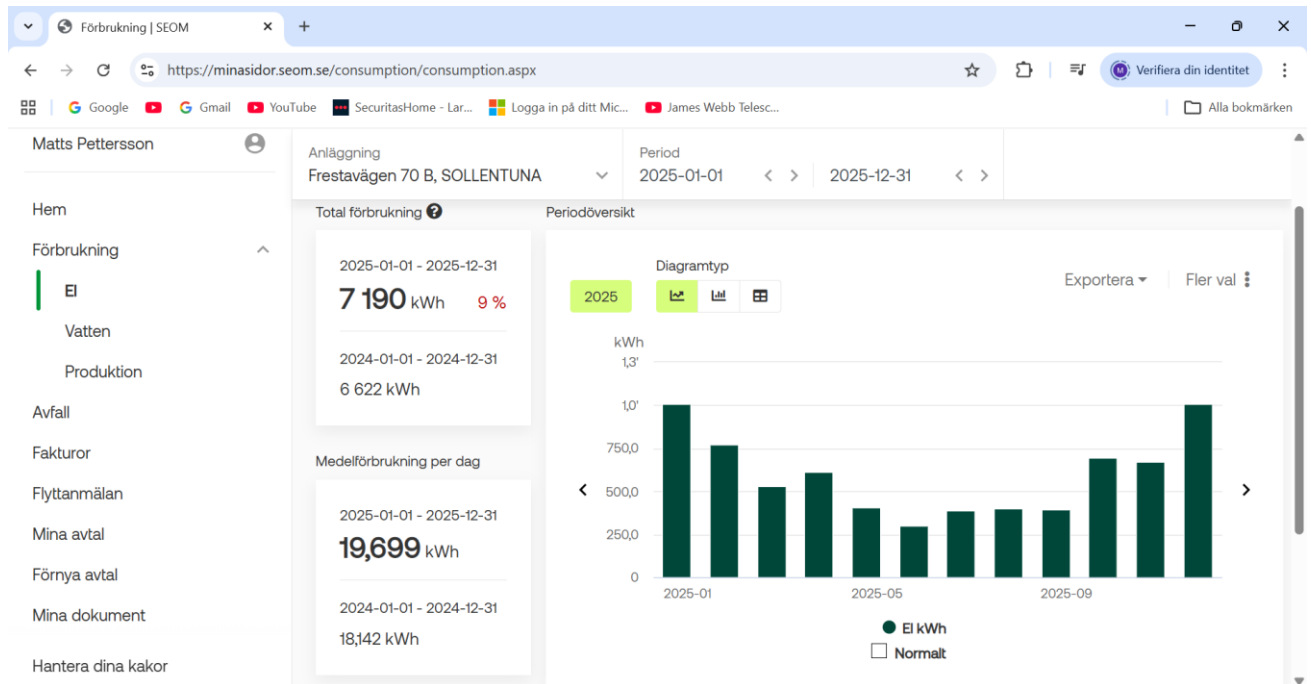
Förbrukning | SEOM
https://minasidor.seom.se/consumption/consumption.aspx
Verifiera din identitet
Google Gmail YouTube SecuritasHome - Lar... Logga in på ditt Mic... James Webb Telesc... Alla bokmärken

Matts Pettersson

Hem
Förbrukning
El
Vatten
Produktion
Avfall
Fakturor
Flyttanmälan
Mina avtal
Förnya avtal
Mina dokument
Hantera dina kakor

Anläggning
Frestavägen 70 B, SOLLENTUNA
Period
2025-01-01 2025-12-31

Total förbrukning
2025-01-01 - 2025-12-31
7 190 kWh 9 %
2024-01-01 - 2024-12-31
6 622 kWh

Medelförbrukning per dag
2025-01-01 - 2025-12-31
19,699 kWh
2024-01-01 - 2024-12-31
18,142 kWh

Periodöversikt
2025
Diagramtyp
Exportera
Fler val
kWh
1,3'
1,0'
750,0
500,0
250,0
0
2025-01
2025-05
2025-09
El kWh
Normalt